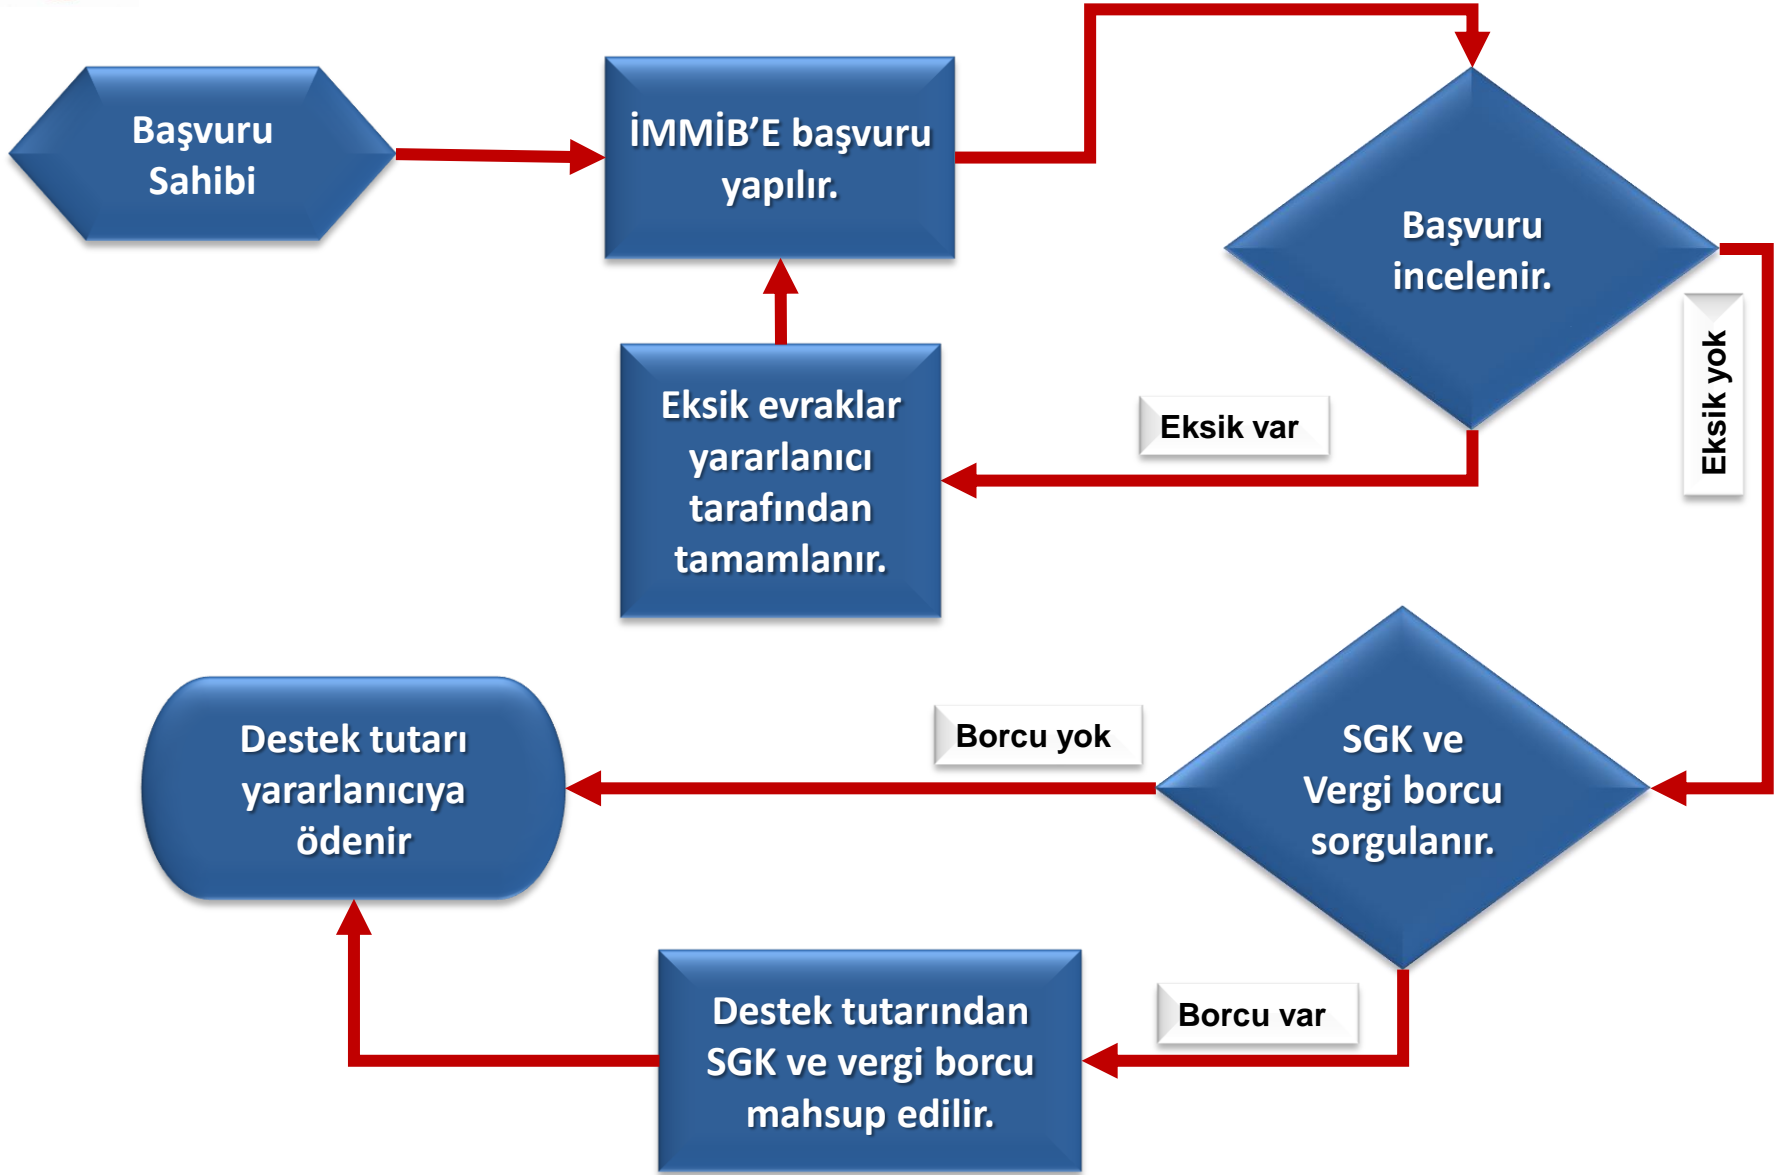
Başvuru Sahibi

İMMİB'E başvuru yapılır.

Başvuru incelenir.

Eksik var

Eksik yok

Eksik evraklar yararlanıcı tarafından tamamlanır.

Destek tutarı yararlanıcıya ödenir

Borcu yok

SGK ve Vergi borcu sorgulanır.

Borcu var

Destek tutarından SGK ve vergi borcu mahsup edilir.